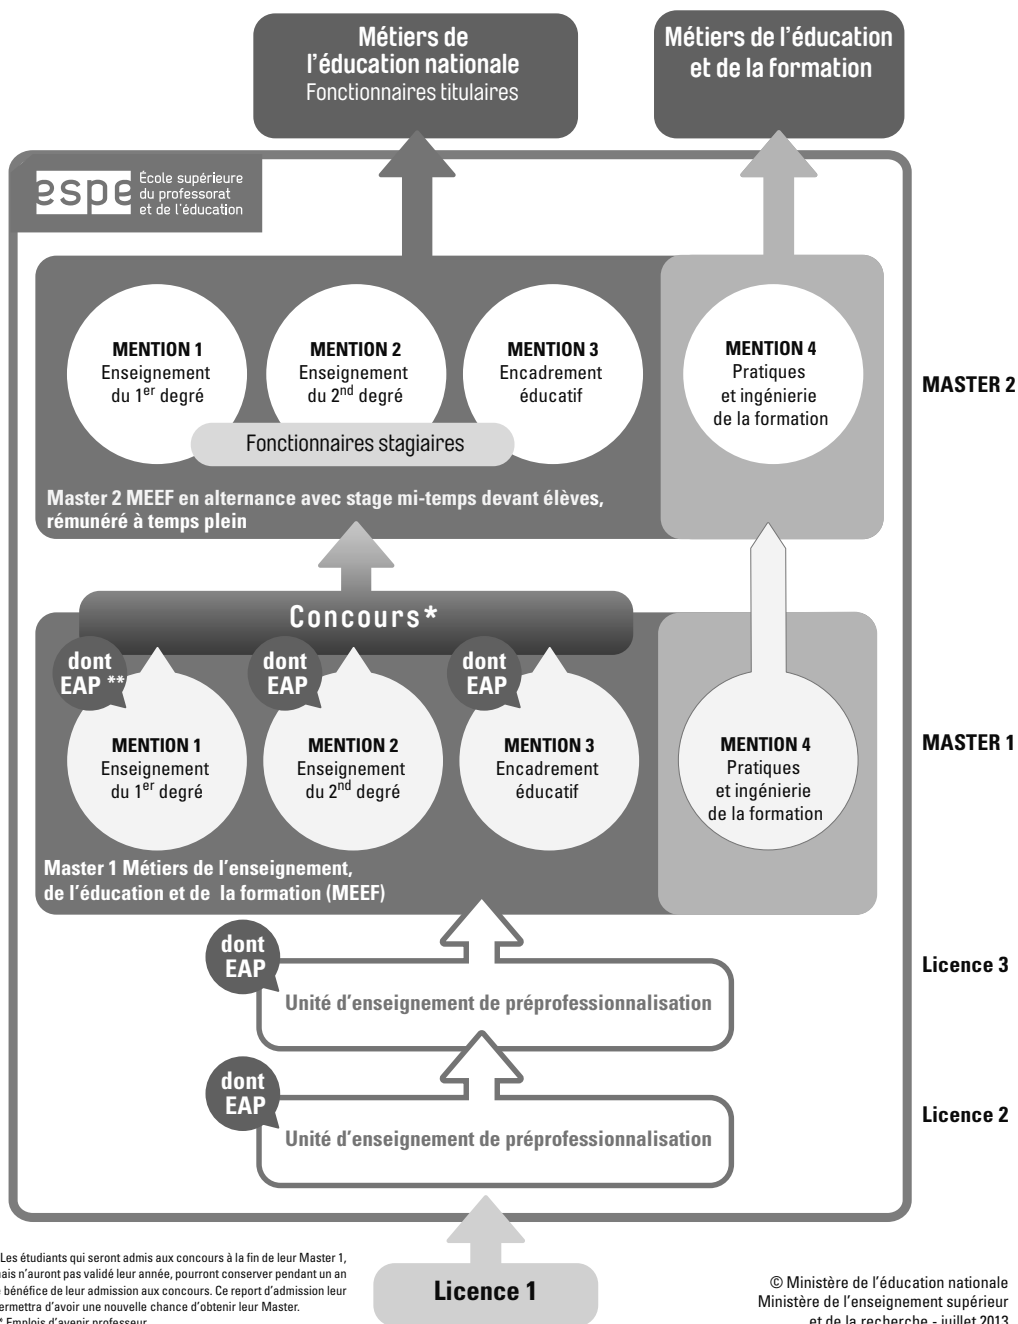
Métiers de l'éducation nationale
Fonctionnaires titulaires

Métiers de l'éducation et de la formation

espe École supérieure du professorat et de l'éducation

MENTION 1
Enseignement du 1$^{er}$ degré

MENTION 2
Enseignement du 2$^{nd}$ degré

MENTION 3
Encadrement éducatif

MENTION 4
Pratiques et ingénierie de la formation

MASTER 2

Fonctionnaires stagiaires

Master 2 MEEF en alternance avec stage mi-temps devant élèves, rémunéré à temps plein

Concours*

dont EAP **

dont EAP

dont EAP

MENTION 1
Enseignement du 1$^{er}$ degré

MENTION 2
Enseignement du 2$^{nd}$ degré

MENTION 3
Encadrement éducatif

MENTION 4
Pratiques et ingénierie de la formation

MASTER 1

Master 1 Métiers de l'enseignement, de l'éducation et de la formation (MEEF)

dont EAP

Unité d'enseignement de préprofessionnalisation

Licence 3

dont EAP

Unité d'enseignement de préprofessionnalisation

Licence 2

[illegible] Les étudiants qui seront admis aux concours à la fin de leur Master 1, mais n'auront pas validé leur année, pourront conserver pendant un an le bénéfice de leur admission aux concours. Ce report d'admission leur permettra d'avoir une nouvelle chance d'obtenir leur Master.
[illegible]* Emplois d'avenir professeur

Licence 1

© Ministère de l'éducation nationale
Ministère de l'enseignement supérieur et de la recherche - juillet 2013